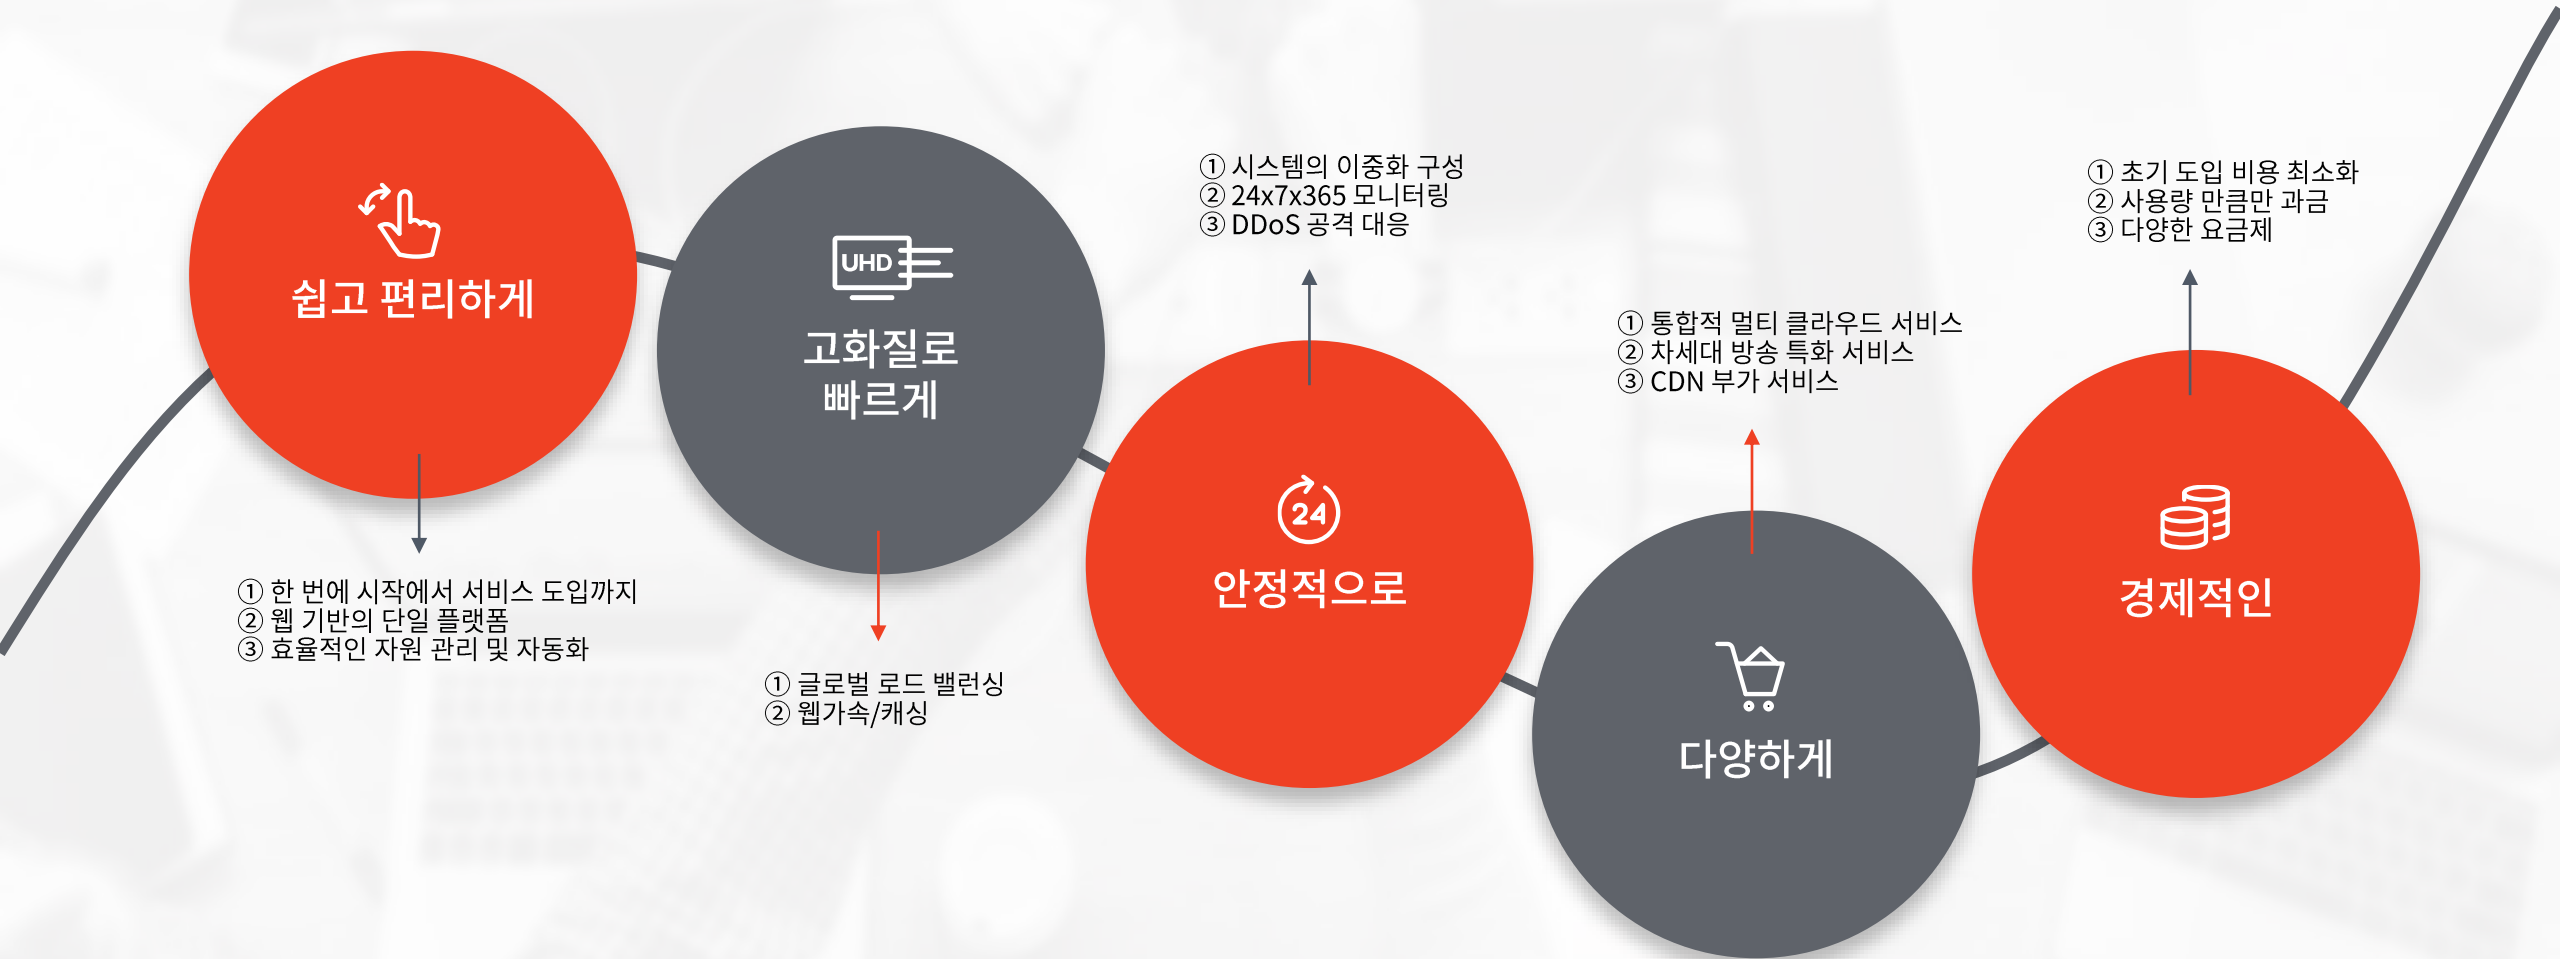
쉽고 편리하게

① 한 번에 시작에서 서비스 도입까지
② 웹 기반의 단일 플랫폼
③ 효율적인 자원 관리 및 자동화

UHD

고화질로 빠르게

① 글로벌 로드 밸런싱
② 웹가속/캐싱

① 시스템의 이중화 구성
② 24x7x365 모니터링
③ DDoS 공격 대응

24

안정적으로

① 통합적 멀티 클라우드 서비스
② 차세대 방송 특화 서비스
③ CDN 부가 서비스

다양하게

① 초기 도입 비용 최소화
② 사용량 만큼만 과금
③ 다양한 요금제

경제적인